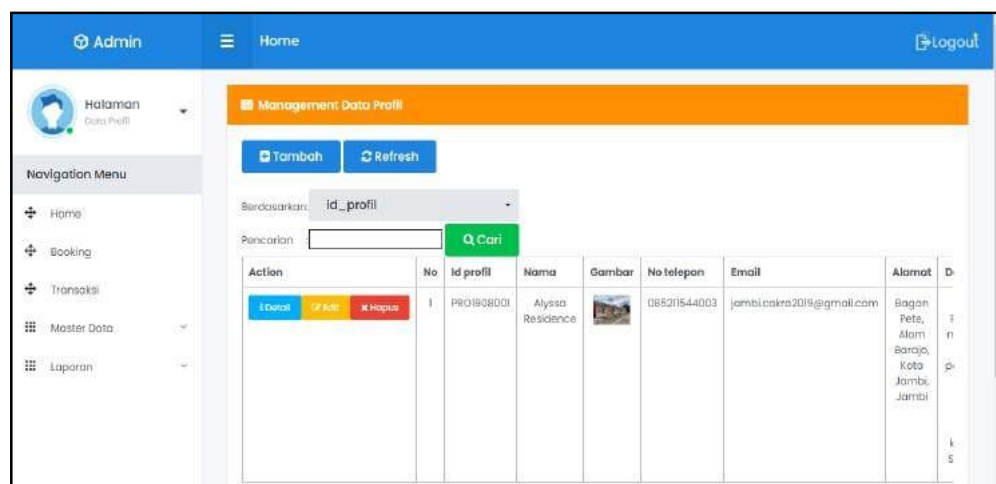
Admin

Home

Logout

Halaman
Data Profil

Navigation Menu

Home

Booking

Transaksi

Master Data

Laporan

Management Data Profil

Tambah

Refresh

Berdasarkan id_profil

Pencarian

Cari

| Action | No | Id profil | Nama | Gambar | No telepon | Email | Alamat | D |
|---|---|---|---|---|---|---|---|---|
| Detail Edit Hapus | 1 | PRO1908001 | Alyssa Residence | | 085211544003 | jambi.cakra2019@gmail.com | Bagan Pete, Alam Barajo, Kota Jambi, Jambi | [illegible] |